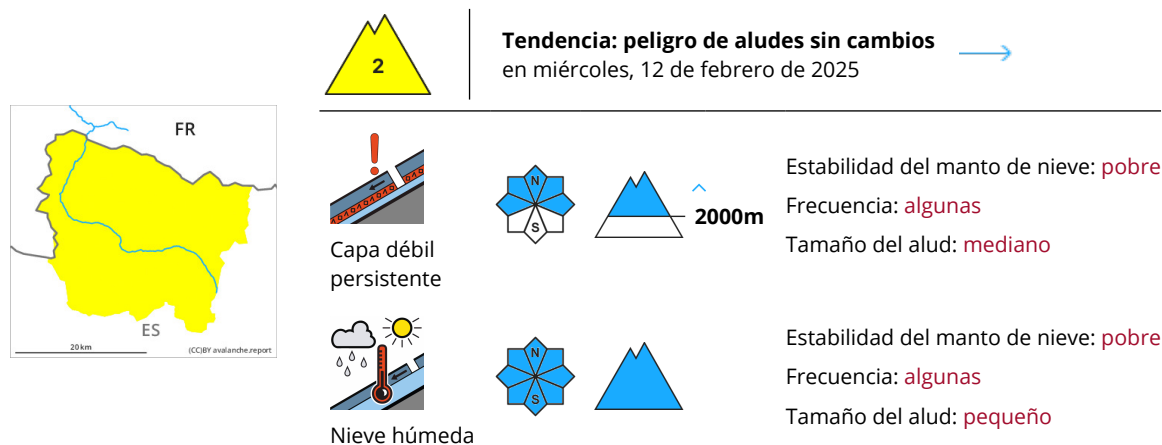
FR

ES

20 km

(CC)BY avalanche.report

2

Tendencia: peligro de aludes sin cambios
en miércoles, 12 de febrero de 2025

Capa débil persistente

N

S

2000m

Estabilidad del manto de nieve: pobre
Frecuencia: algunas
Tamaño del alud: mediano

Nieve húmeda

N

S

Estabilidad del manto de nieve: pobre
Frecuencia: algunas
Tamaño del alud: pequeño